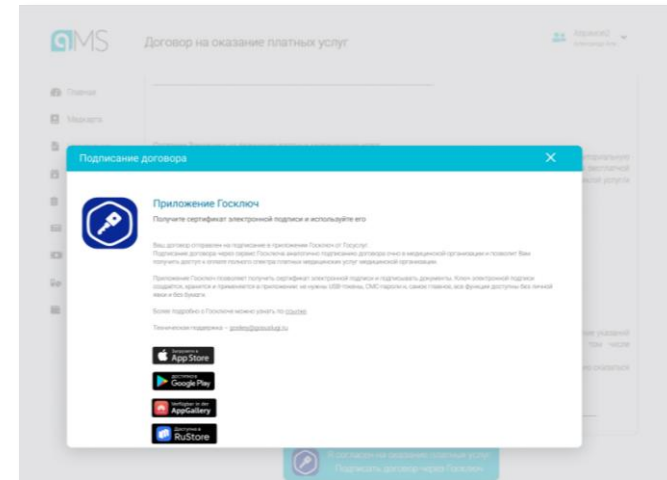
MS Договор на оказание платных услуг

Главная
Медкарта

Подписание договора

Приложение Госключ
Получите сертификат электронной подписи и используйте его

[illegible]

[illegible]

Более подробно о Госключе можно узнать по ссылке

Техническая поддержка – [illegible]

Загрузите в App Store
Доступно в Google Play
Verfügbar in der AppGallery
Доступно в RuStore

Я согласен на оказание платных услуг
Подписать договор через Госключ